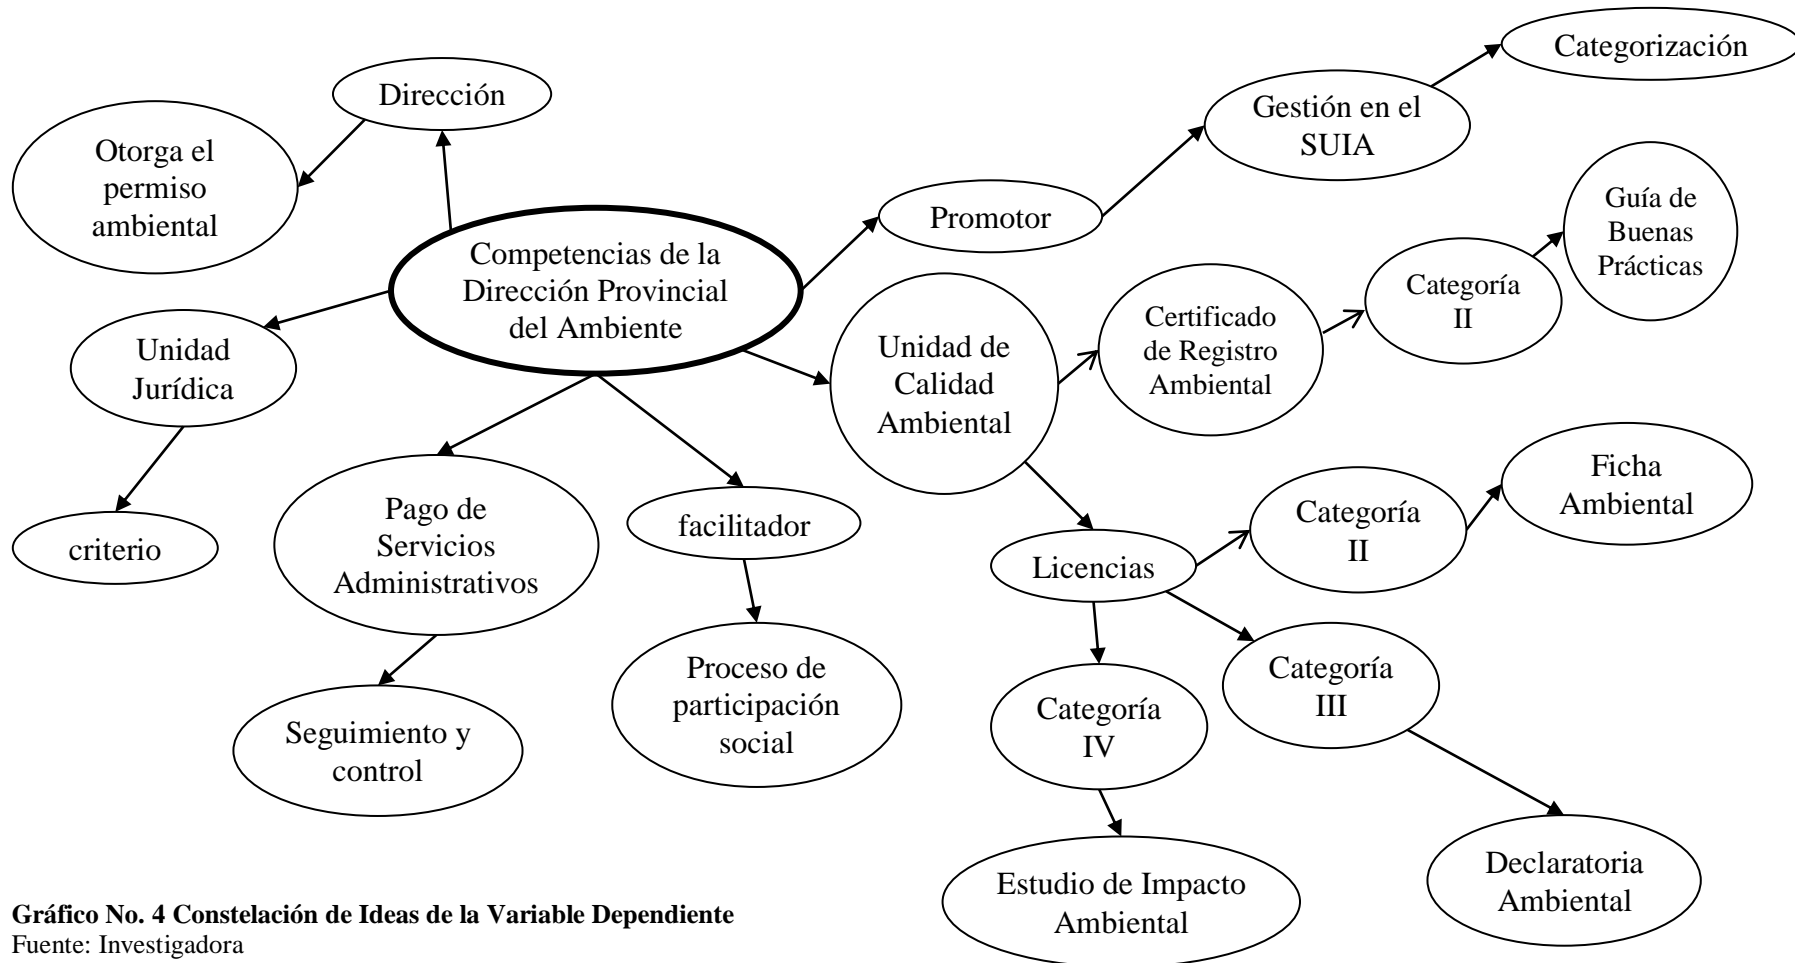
Categorización

Dirección

Gestión en el SUIA

Otorga el permiso ambiental

Guía de Buenas Prácticas

Promotor

Competencias de la Dirección Provincial del Ambiente

Categoría II

Certificado de Registro Ambiental

Unidad Jurídica

Unidad de Calidad Ambiental

Ficha Ambiental

criterio

Pago de Servicios Administrativos

facilitador

Categoría II

Licencias

Proceso de participación social

Categoría III

Seguimiento y control

Categoría IV

Declaratoria Ambiental

Estudio de Impacto Ambiental

**Gráfico No. 4 Constelación de Ideas de la Variable Dependiente**
Fuente: Investigadora